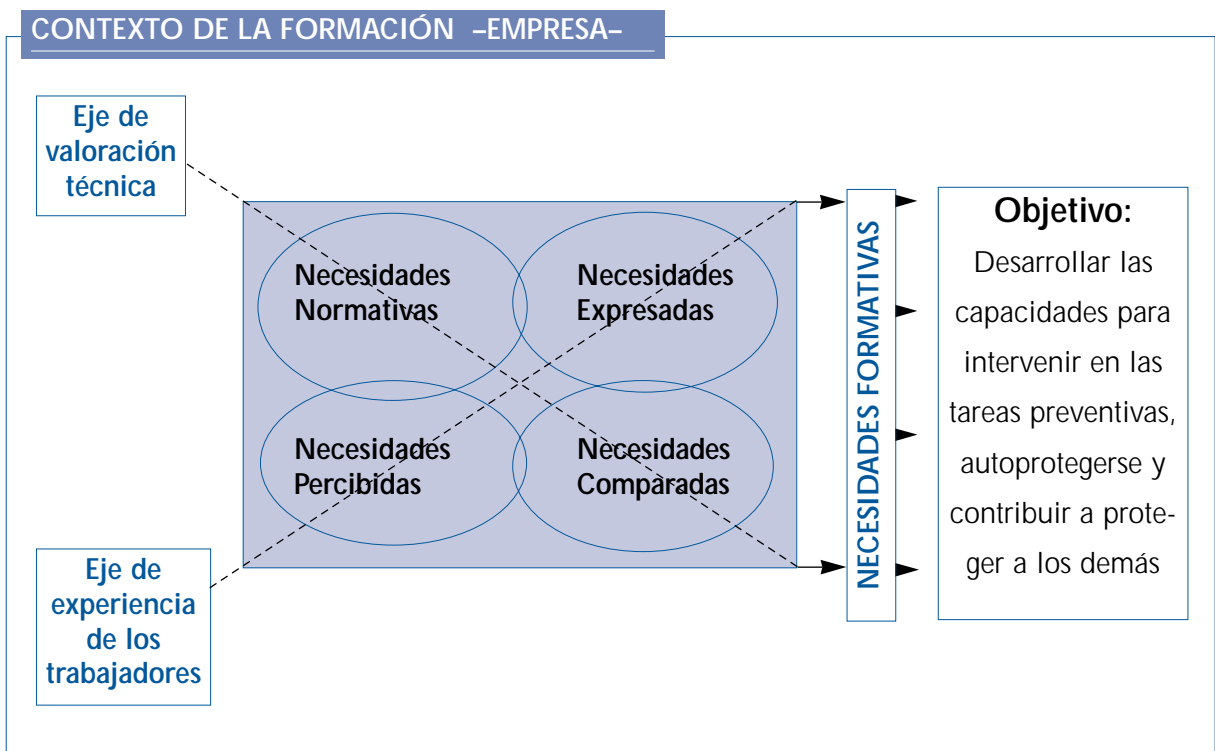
CONTEXTO DE LA FORMACIÓN –EMPRESA–

Eje de valoración técnica

Necesidades Normativas

Necesidades Expresadas

Necesidades Percibidas

Necesidades Comparadas

Eje de experiencia de los trabajadores

NECESIDADES FORMATIVAS

Objetivo:
Desarrollar las capacidades para intervenir en las tareas preventivas, autoprotegerse y contribuir a proteger a los demás